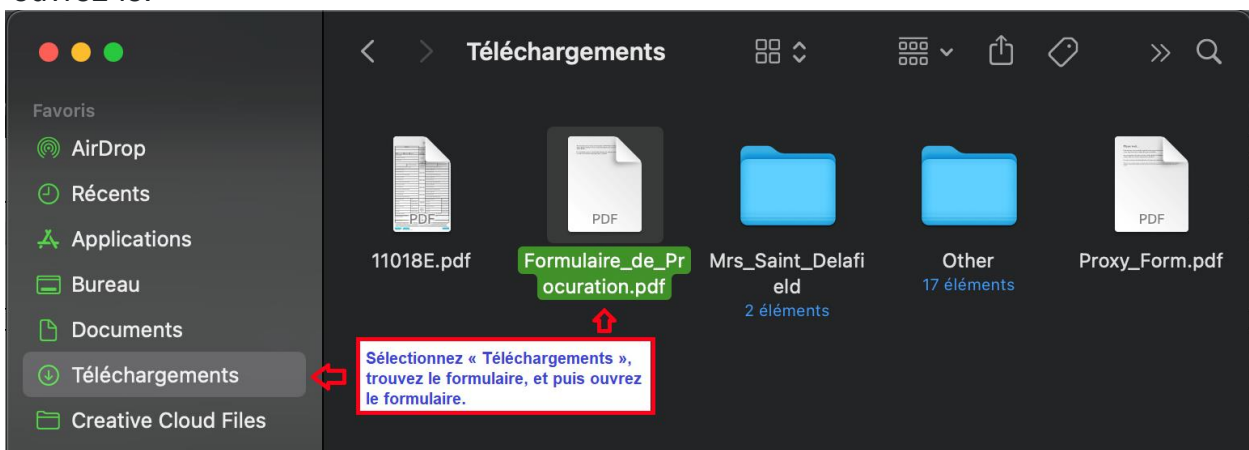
Téléchargements

Favoris
AirDrop
Récents
Applications
Bureau
Documents
Téléchargements
Creative Cloud Files

PDF
11018E.pdf

PDF
Formulaire_de_Procuration.pdf

Mrs_Saint_Delafield
2 éléments

Other
17 éléments

PDF
Proxy_Form.pdf

Sélectionnez « Téléchargements », trouvez le formulaire, et puis ouvrez le formulaire.